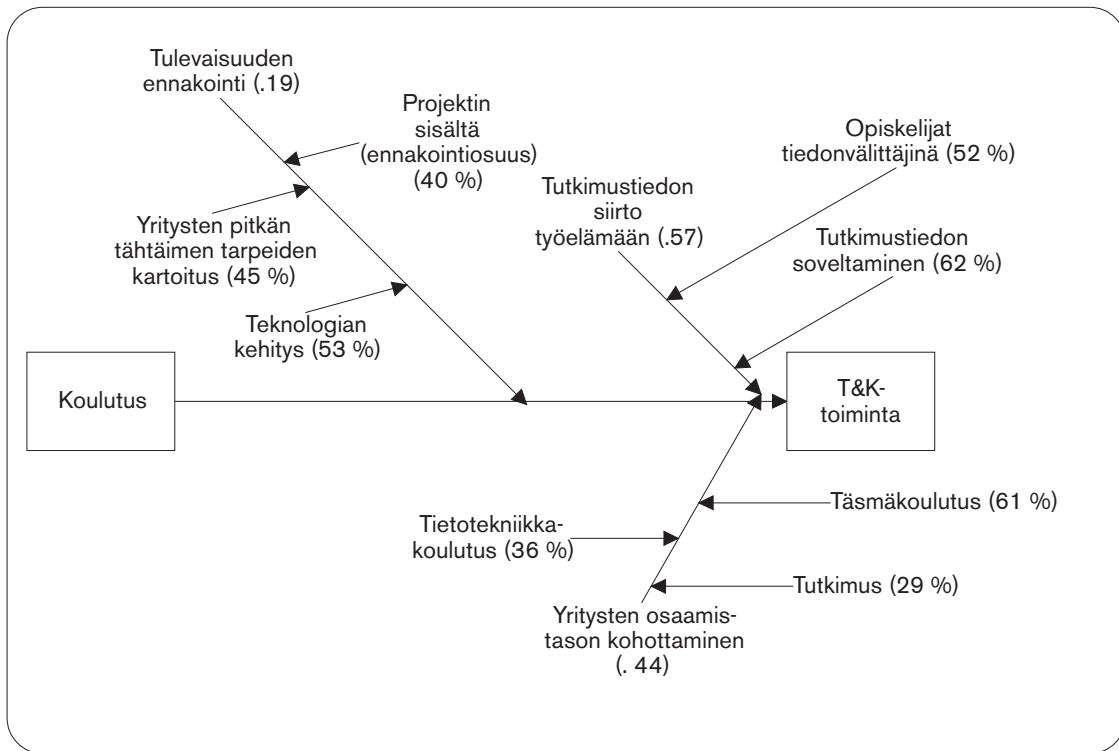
Tulevaisuuden ennakointi (.19)

Projektin sisältä (ennakointiosuus) (40 %)

Yritysten pitkän tähtäimen tarpeiden kartoitus (45 %)

Teknologian kehitys (53 %)

Opiskelijat tiedonvälittäjinä (52 %)

Tutkimustiedon siirto työelämään (.57)

Tutkimustiedon soveltaminen (62 %)

Koulutus

T&K-toiminta

Täsmäkoulutus (61 %)

Tietotekniikkakoulutus (36 %)

Tutkimus (29 %)

Yritysten osaamistason kohottaminen (. 44)